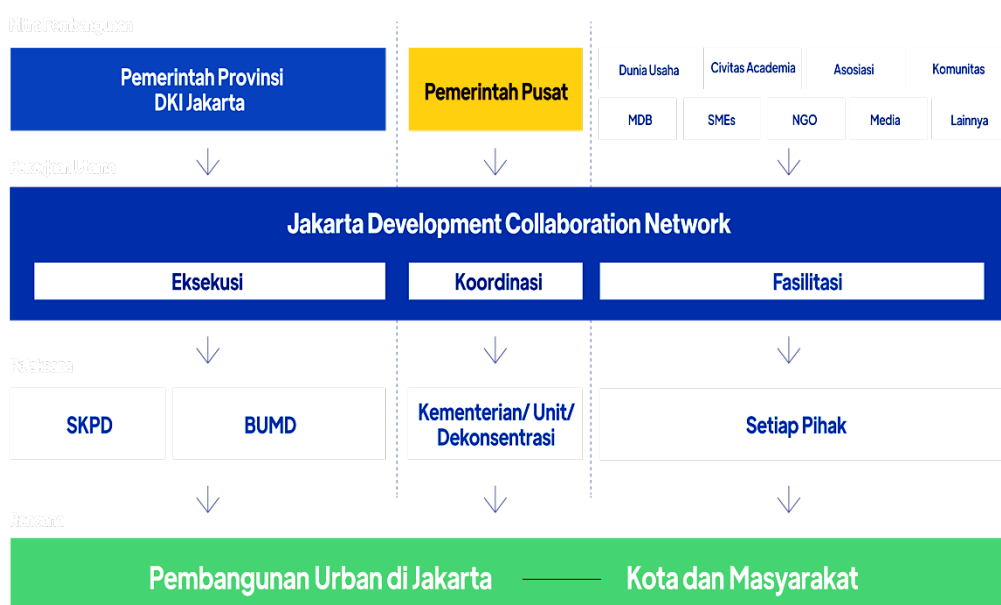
Mitra Pembangunan

Pemerintah Provinsi DKI Jakarta

Pemerintah Pusat

Dunia Usaha
Civitas Academia
Asosiasi
Komunitas
MDB
SMEs
NGO
Media
Lainnya

Kerangka Utama

Jakarta Development Collaboration Network

Eksekusi
Koordinasi
Fasilitasi

Pelaksana

SKPD
BUMD
Kementerian/ Unit/ Dekonsentrasi
Setiap Pihak

Penerima

Pembangunan Urban di Jakarta
Kota dan Masyarakat